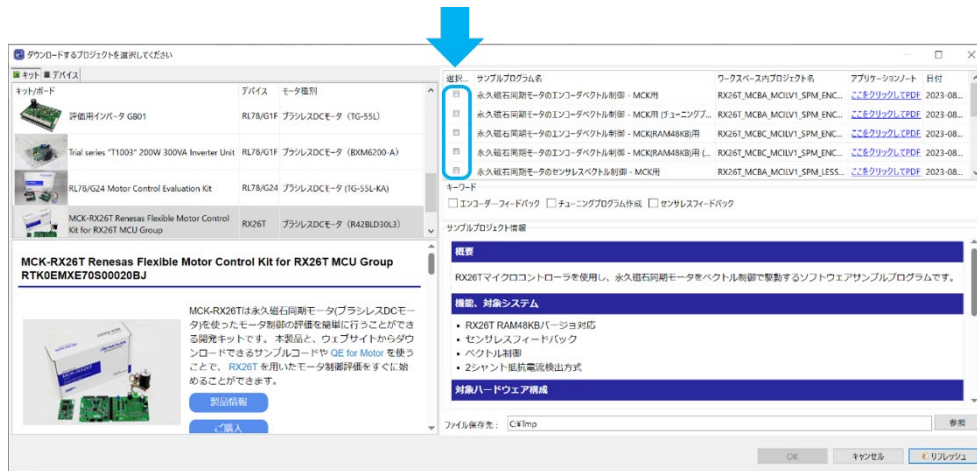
ダウンロードするプロジェクトを選択してください

キット デバイス

| キット/ボード | デバイス | モータ種別 |
|---|---|---|
| 評価用インバータ G801 | RL78/G1F | ブラシレスDCモータ (TG-55L) |
| Trial series "T1003" 200W 300VA Inverter Unit | RL78/G1F | ブラシレスDCモータ (BXM6200-A) |
| RL78/G24 Motor Control Evaluation Kit | RL78/G24 | ブラシレスDCモータ (TG-55L-KA) |
| MCK-RX26T Renesas Flexible Motor Control Kit for RX26T MCU Group | RX26T | ブラシレスDCモータ (R42BLD30L3) |

MCK-RX26T Renesas Flexible Motor Control Kit for RX26T MCU Group RTK0EMXE70S00020BJ

MCK-RX26Tは永久磁石同期モータ(ブラシレスDCモータ)を使ったモータ制御の評価を簡単に行うことができる開発キットです。本製品と、ウェブサイトからダウンロードできるサンプルコードや QE for Motor を使うことで、RX26T を用いたモータ制御評価をすぐに始めることができます。

製品情報

購入

| 選択... | サンプルプログラム名 | ワークスペース内プロジェクト名 | アプリケーションノート | 日付 |
|---|---|---|---|---|
| | 永久磁石同期モータのエンコーダベクトル制御 - MCK用 | RX26T_MCBA_MCILV1_SPM_ENC... | ここをクリックしてPDF... | 2023-08... |
| | 永久磁石同期モータのエンコーダベクトル制御 - MCK用 (チューニングプ... | RX26T_MCBA_MCILV1_SPM_ENC... | ここをクリックしてPDF... | 2023-08... |
| | 永久磁石同期モータのエンコーダベクトル制御 - MCK(RAM48KB)用 | RX26T_MCBC_MCILV1_SPM_ENC... | ここをクリックしてPDF... | 2023-08... |
| | 永久磁石同期モータのエンコーダベクトル制御 - MCK(RAM48KB)用 (... | RX26T_MCBC_MCILV1_SPM_ENC... | ここをクリックしてPDF... | 2023-08... |
| | 永久磁石同期モータのセンサレスベクトル制御 - MCK用 | RX26T_MCBA_MCILV1_SPM_LESS... | ここをクリックしてPDF... | 2023-08... |

キーワード
エンコーダーフィードバック チューニングプログラム作成 センサレスフィードバック

サンプルプロジェクト情報

概要

RX26Tマイクロコントローラを使用し、永久磁石同期モータをベクトル制御で駆動するソフトウェアサンプルプログラムです。

機能、対象システム

• RX26T RAM48KBバージョン対応
• センサレスフィードバック
• ベクトル制御
• 2シャント抵抗電流検出方式

対象ハードウェア構成

ファイル保存先: C:¥Tmp

参照

OK キャンセル リフレッシュ